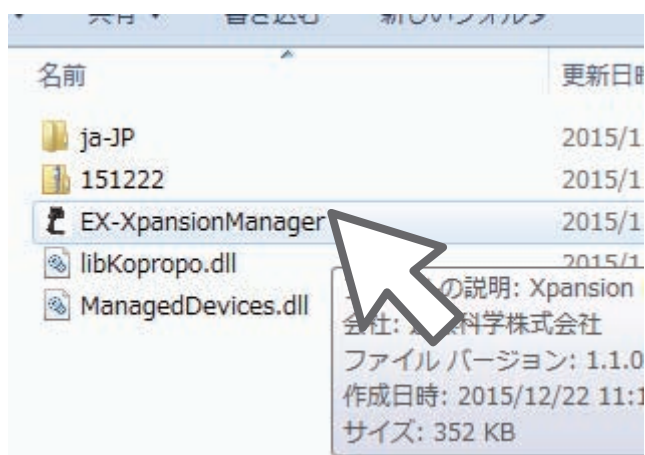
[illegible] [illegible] 新しいフォルダ

名前

更新日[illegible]

ja-JP

2015/1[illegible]

151222

2015/1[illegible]

EX-XpansionManager

2015/1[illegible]

libKopropo.dll

2015/1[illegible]

ManagedDevices.dll

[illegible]の説明: Xpansion
会社: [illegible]科学株式会社
ファイル バージョン: 1.1.0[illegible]
作成日時: 2015/12/22 11:1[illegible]
サイズ: 352 KB